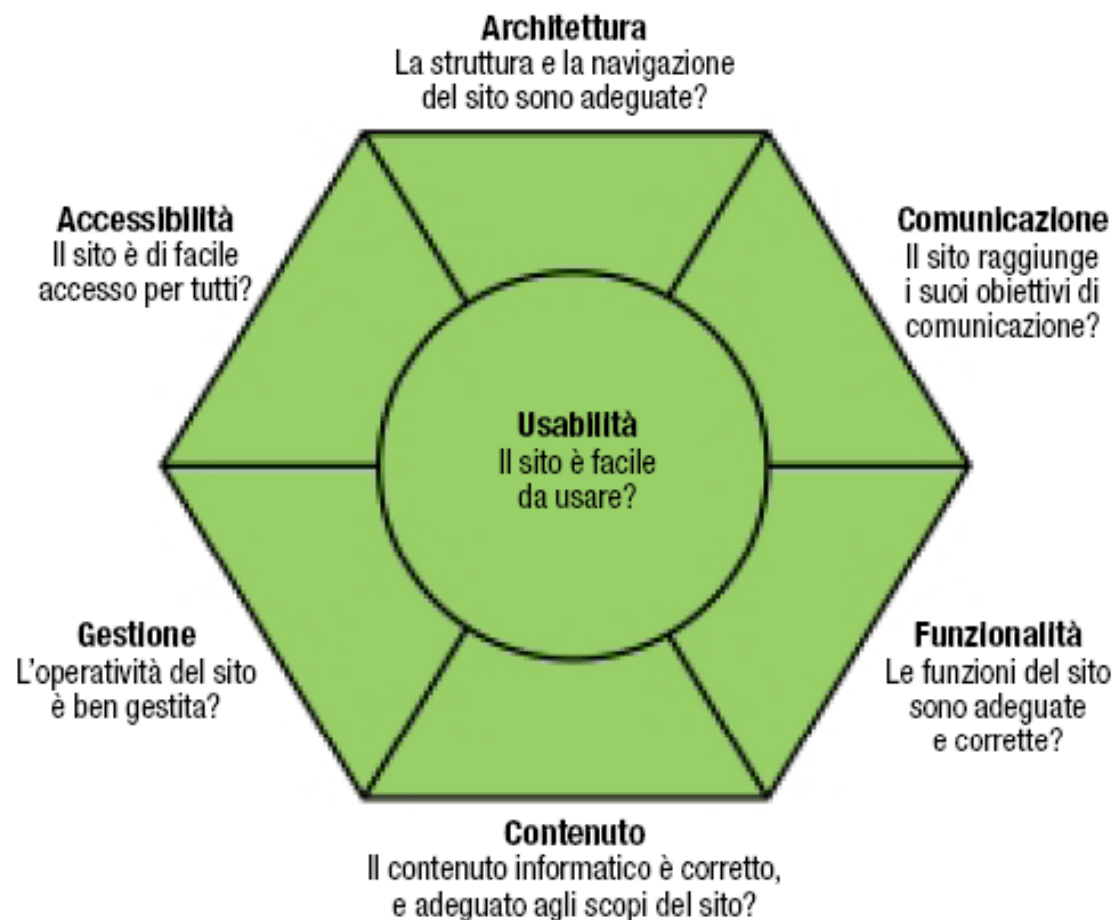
Architettura
La struttura e la navigazione del sito sono adeguate?

Accessibilità
Il sito è di facile accesso per tutti?

Comunicazione
Il sito raggiunge i suoi obiettivi di comunicazione?

Usabilità
Il sito è facile da usare?

Gestione
L'operatività del sito è ben gestita?

Funzionalità
Le funzioni del sito sono adeguate e corrette?

Contenuto
Il contenuto informatico è corretto, e adeguato agli scopi del sito?